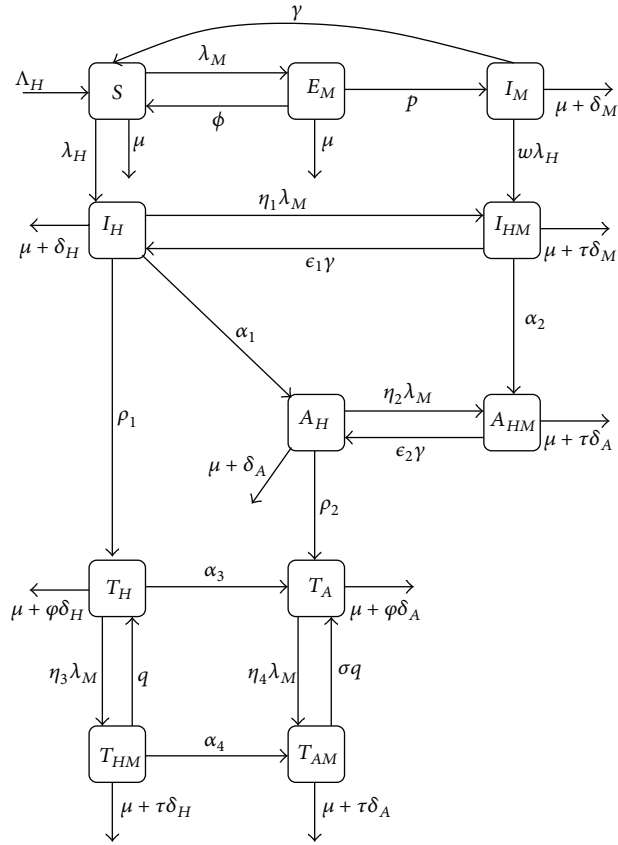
$\gamma$

$\Lambda_H$ $S$ $\lambda_M$ $E_M$ $p$ $I_M$ $\mu + \delta_M$

$\phi$

$\lambda_H$ $\mu$ $\mu$ $w\lambda_H$

$\eta_1\lambda_M$

$\mu + \delta_H$ $I_H$ $I_{HM}$ $\mu + \tau\delta_M$

$\epsilon_1\gamma$

$\alpha_1$ $\alpha_2$

$\rho_1$ $\eta_2\lambda_M$

$A_H$ $A_{HM}$ $\mu + \tau\delta_A$

$\mu + \delta_A$ $\epsilon_2\gamma$

$\rho_2$

$T_H$ $\alpha_3$ $T_A$

$\mu + \varphi\delta_H$ $\mu + \varphi\delta_A$

$\eta_3\lambda_M$ $q$ $\eta_4\lambda_M$ $\sigma q$

$T_{HM}$ $\alpha_4$ $T_{AM}$

$\mu + \tau\delta_H$ $\mu + \tau\delta_A$